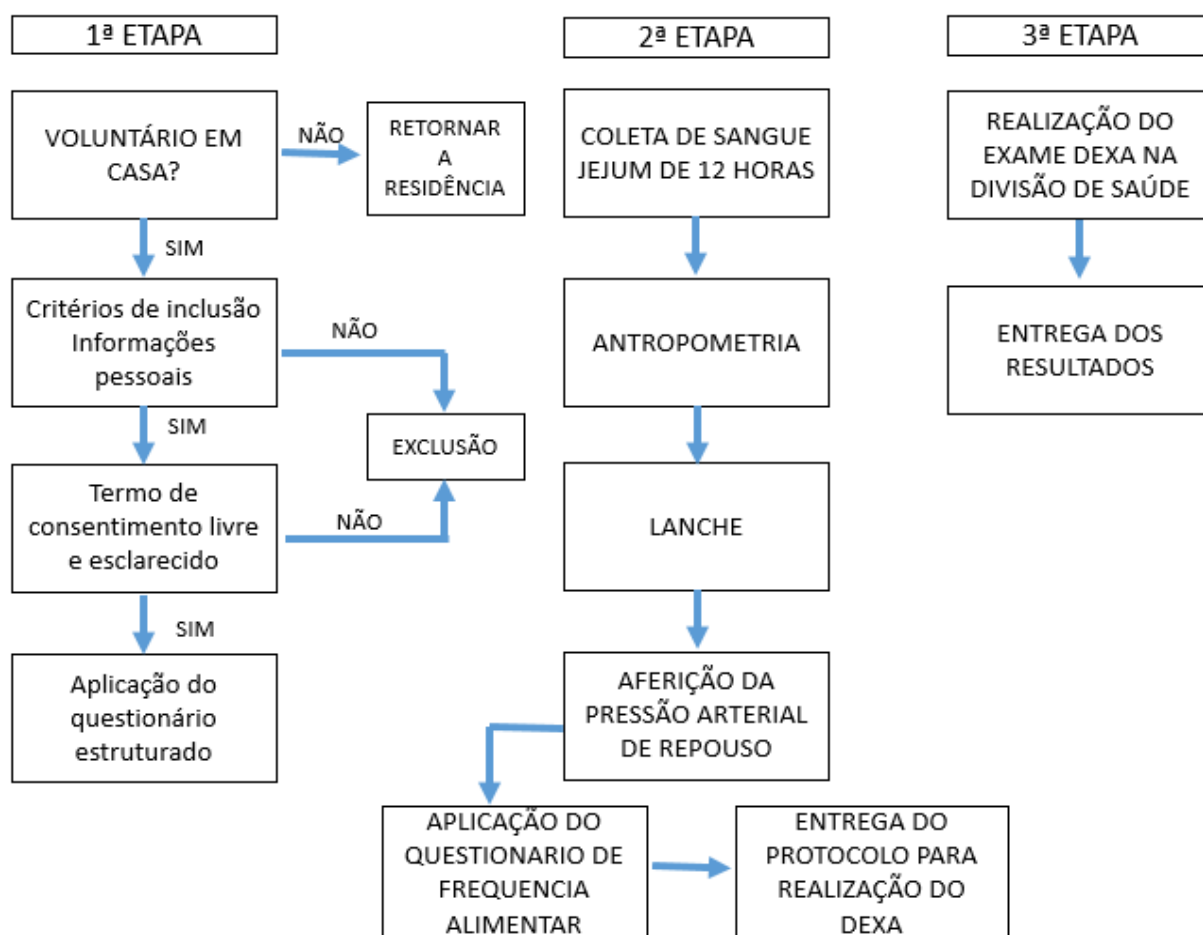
1ª ETAPA

VOLUNTÁRIO EM CASA?

NÃO

RETORNAR A RESIDÊNCIA

SIM

Critérios de inclusão Informações pessoais

NÃO

SIM

EXCLUSÃO

Termo de consentimento livre e esclarecido

NÃO

SIM

Aplicação do questionário estruturado

2ª ETAPA

COLETA DE SANGUE JEJUM DE 12 HORAS

ANTROPOMETRIA

LANCHE

AFERIÇÃO DA PRESSÃO ARTERIAL DE REPOUSO

APLICAÇÃO DO QUESTIONARIO DE FREQUENCIA ALIMENTAR

ENTREGA DO PROTOCOLO PARA REALIZAÇÃO DO DEXA

3ª ETAPA

REALIZAÇÃO DO EXAME DEXA NA DIVISÃO DE SAÚDE

ENTREGA DOS RESULTADOS